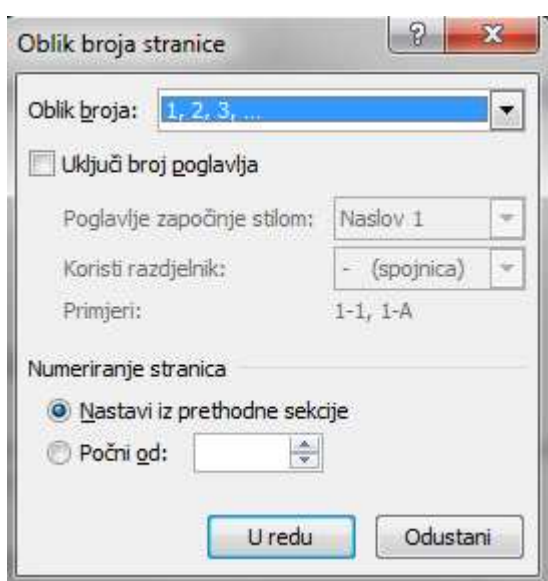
Oblik broja stranice

?

Oblik broja: 1, 2, 3, ...

Uključi broj poglavlja

Poglavlje započinje stilom: Naslov 1

Koristi razdjelnik: - (spojnica)

Primjeri: 1-1, 1-A

Numeriranje stranica

Nastavi iz prethodne sekcije

Počni od:

U redu

Odustani